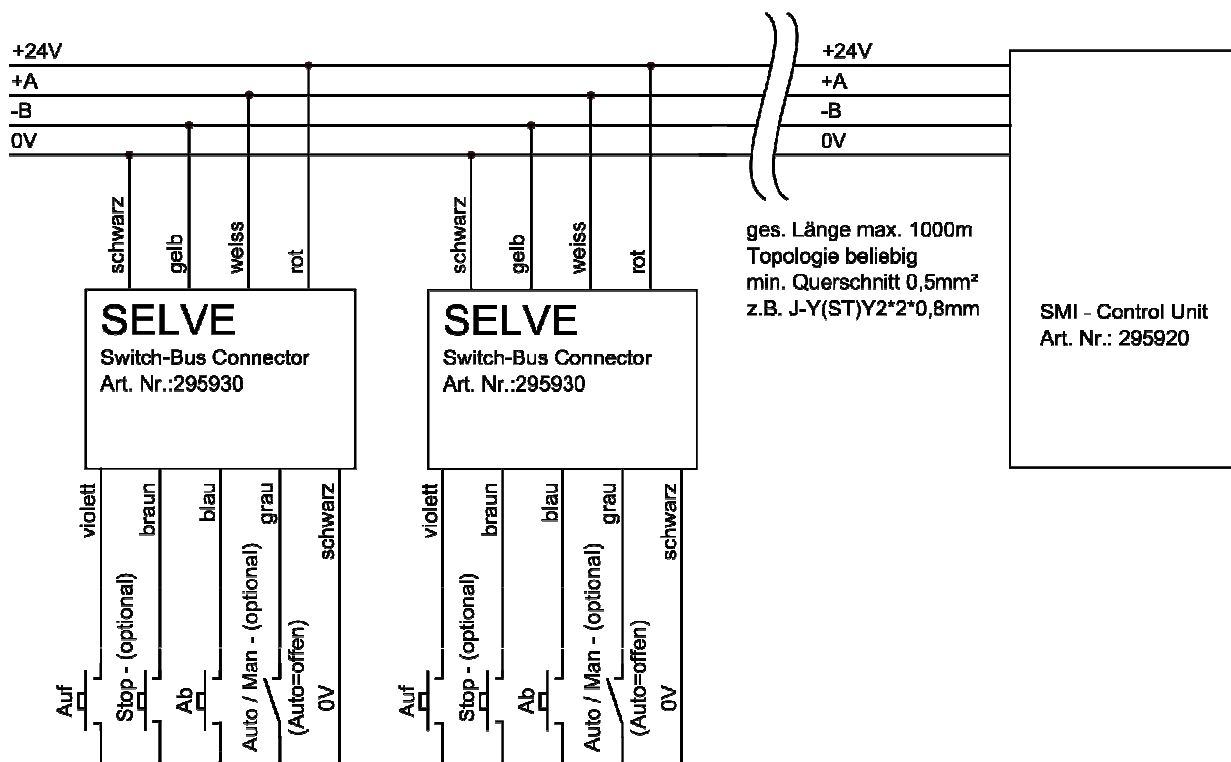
+24V
+A
-B
0V

schwarz
gelb
weiss
rot

SELVE
Switch-Bus Connector
Art. Nr.:295930

violett
braun
blau
grau
schwarz

Auf
Stop - (optional)
Ab
Auto / Man - (optional)
(Auto=offen)
0V

schwarz
gelb
weiss
rot

SELVE
Switch-Bus Connector
Art. Nr.:295930

violett
braun
blau
grau
schwarz

Auf
Stop - (optional)
Ab
Auto / Man - (optional)
(Auto=offen)
0V

+24V
+A
-B
0V

ges. Länge max. 1000m
Topologie beliebig
min. Querschnitt 0,5mm²
z.B. J-Y(ST)Y2*2*0,8mm

SMI - Control Unit
Art. Nr.: 295920